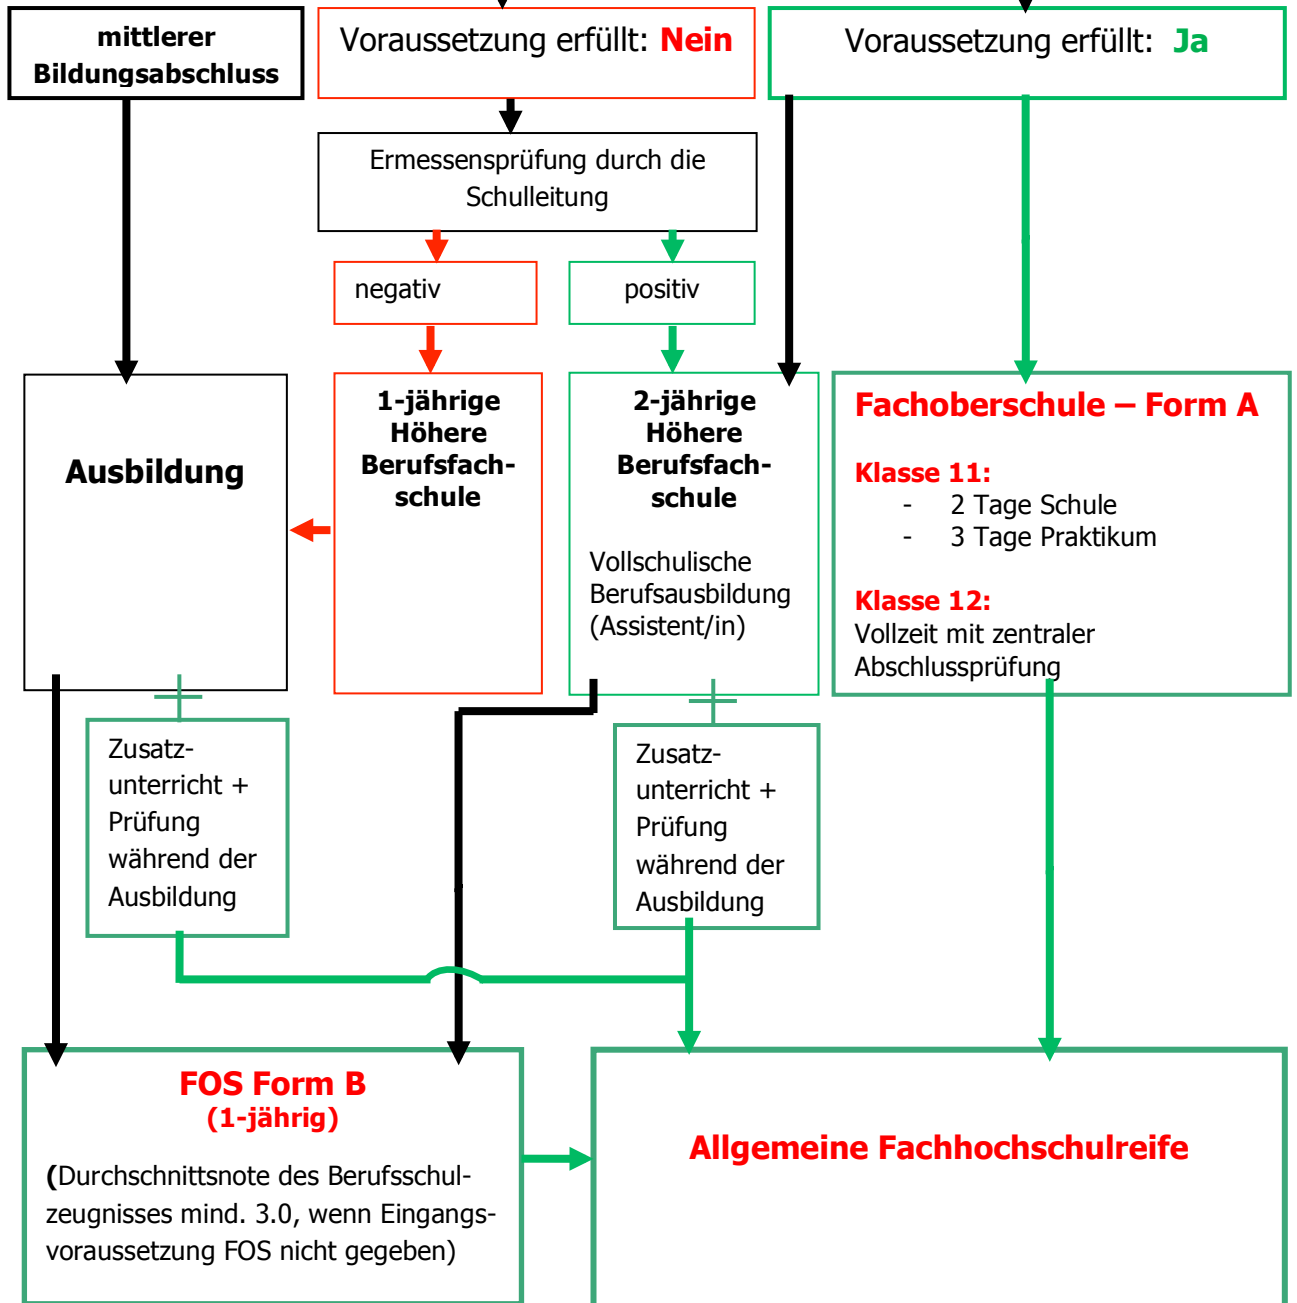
mittlerer Bildungsabschluss

Voraussetzung erfüllt: Nein

Voraussetzung erfüllt: Ja

Ermessensprüfung durch die Schulleitung

negativ

positiv

Ausbildung

1-jährige Höhere Berufsfachschule

2-jährige Höhere Berufsfachschule

Vollschulische Berufsausbildung (Assistent/in)

Fachoberschule – Form A

Klasse 11:
- 2 Tage Schule
- 3 Tage Praktikum

Klasse 12:
Vollzeit mit zentraler Abschlussprüfung

Zusatzunterricht + Prüfung während der Ausbildung

Zusatzunterricht + Prüfung während der Ausbildung

FOS Form B
(1-jährig)

(Durchschnittsnote des Berufsschulzeugnisses mind. 3.0, wenn Eingangsvoraussetzung FOS nicht gegeben)

Allgemeine Fachhochschulreife